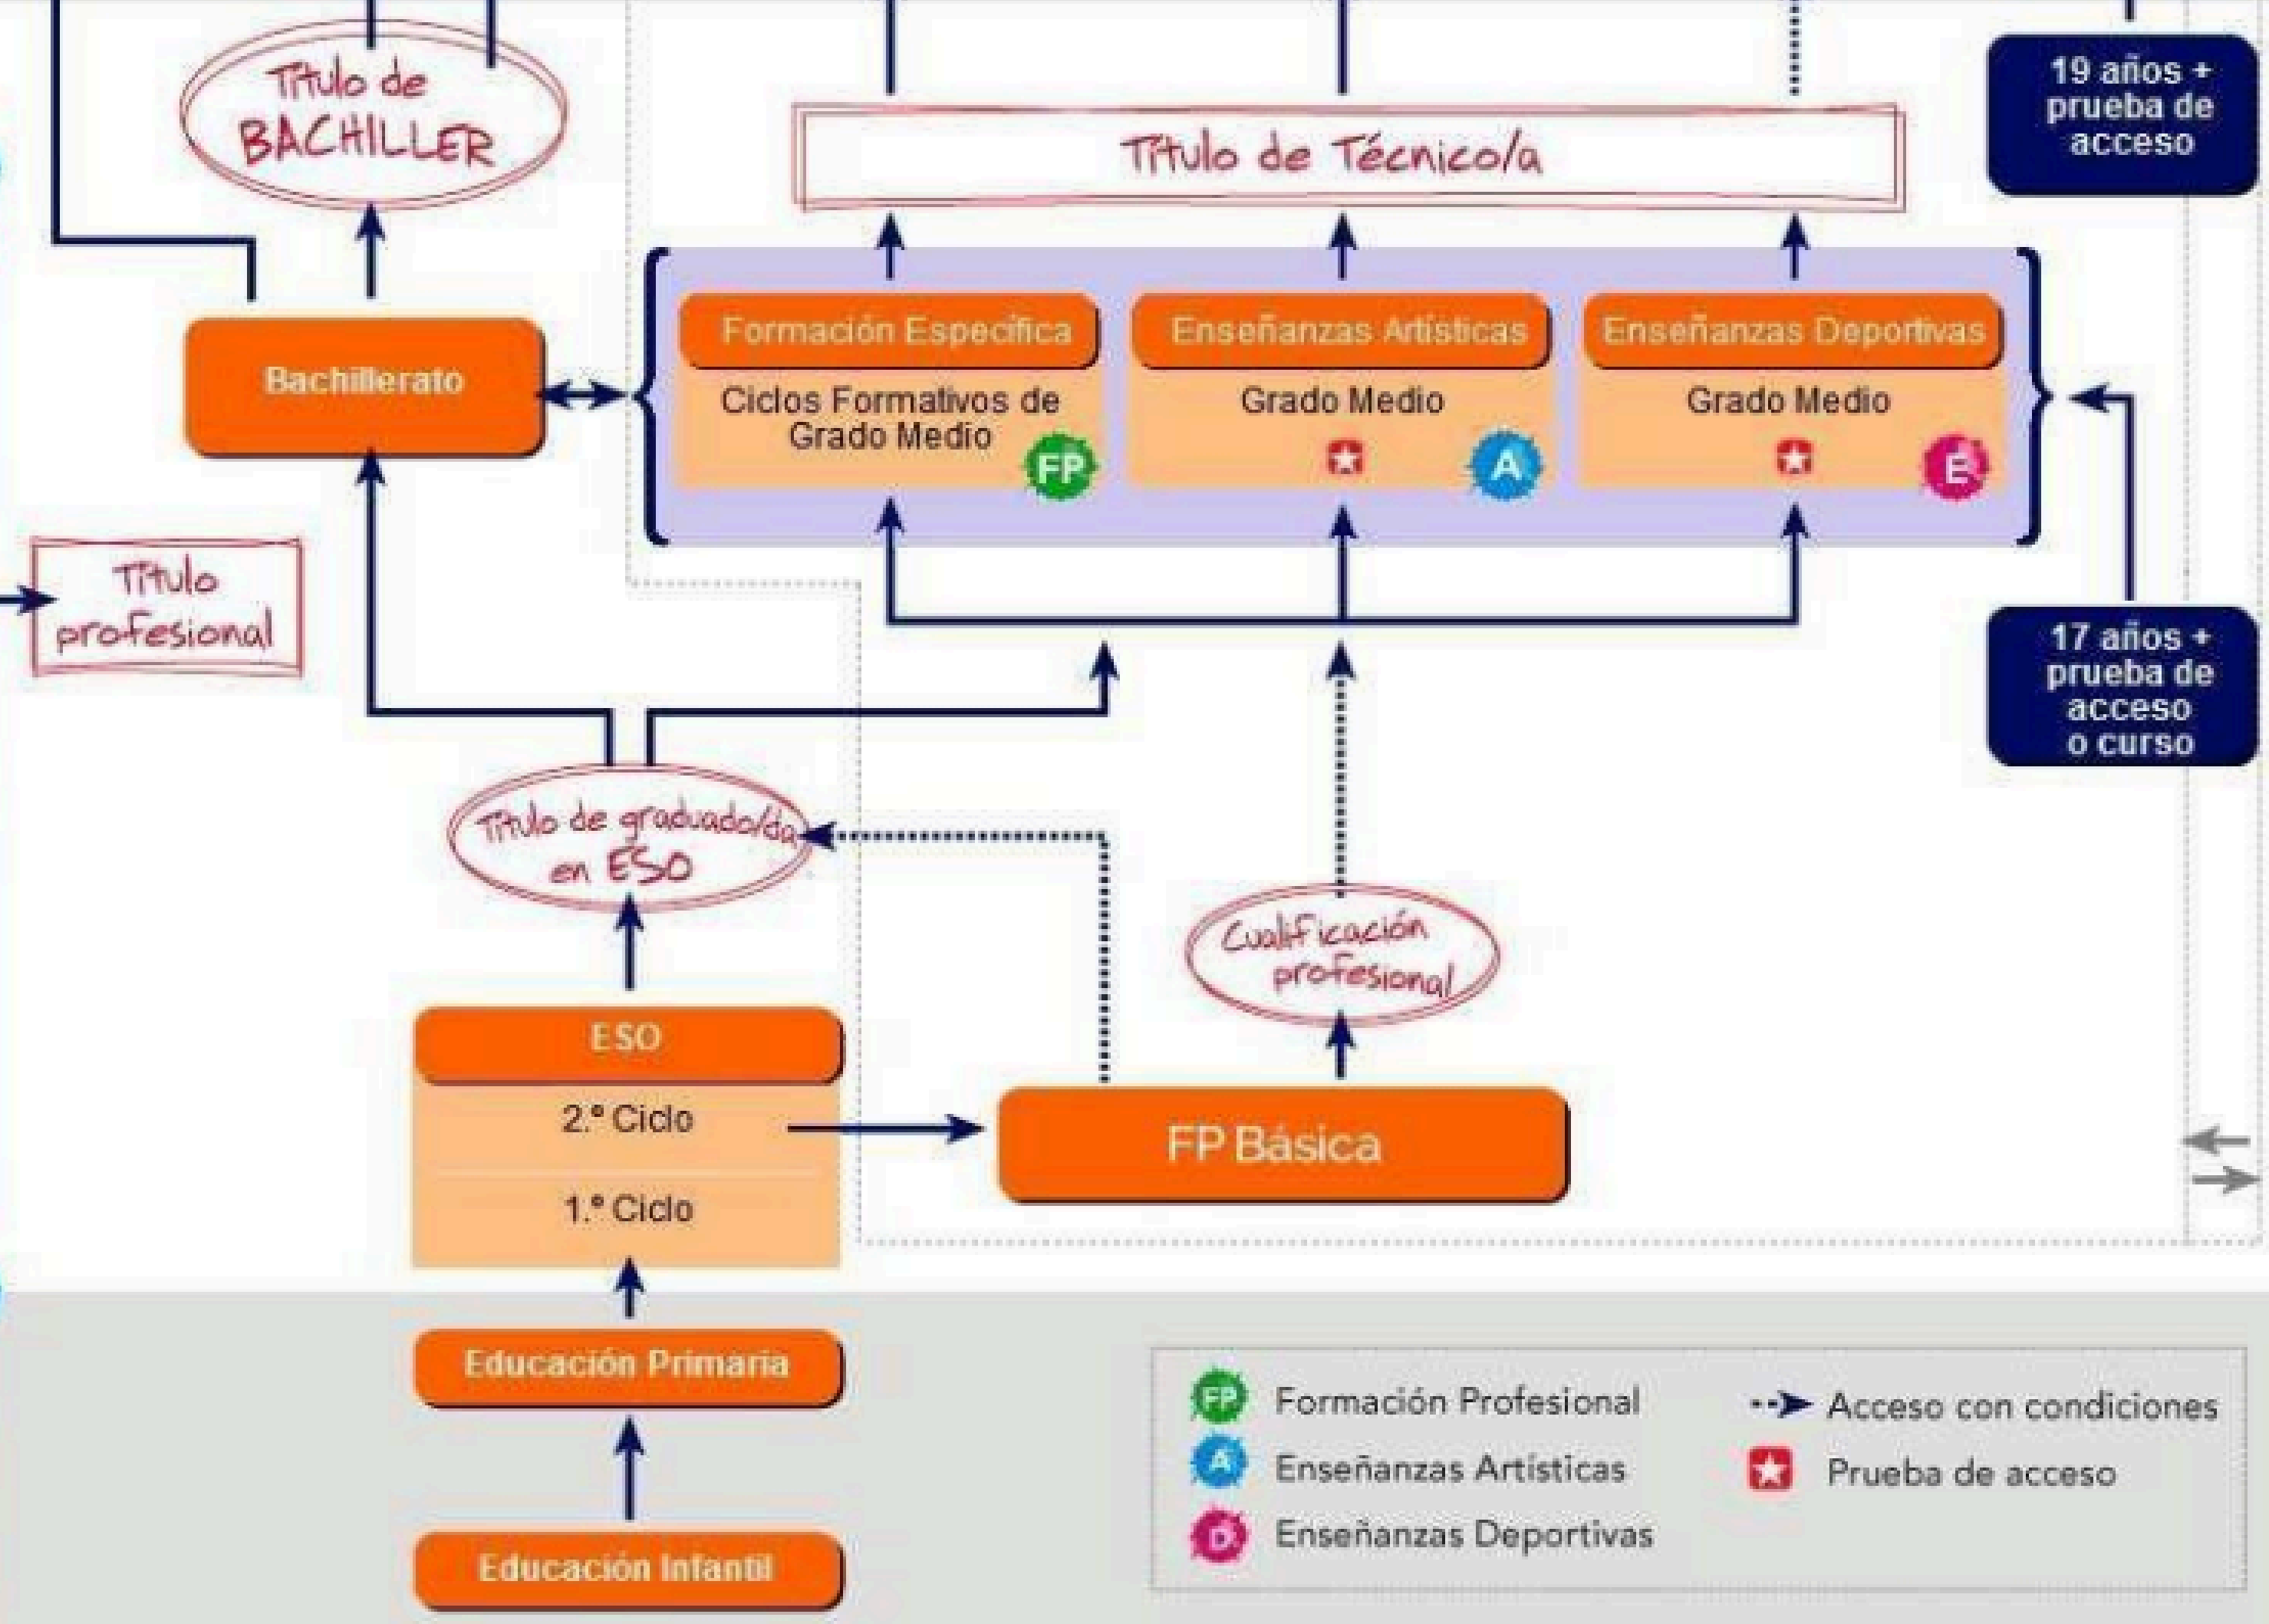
Título de BACHILLER

Título de Técnico/a

19 años + prueba de acceso

Bachillerato

Formación Específica
Ciclos Formativos de Grado Medio
FP

Enseñanzas Artísticas
Grado Medio
A

Enseñanzas Deportivas
Grado Medio
E

Título profesional

17 años + prueba de acceso o curso

Título de graduado/da en ESO

Cualificación profesional

ESO
2.º Ciclo
1.º Ciclo

FP Básica

Educación Primaria

Educación Infantil

FP Formación Profesional
A Enseñanzas Artísticas
D Enseñanzas Deportivas
Acceso con condiciones
Prueba de acceso